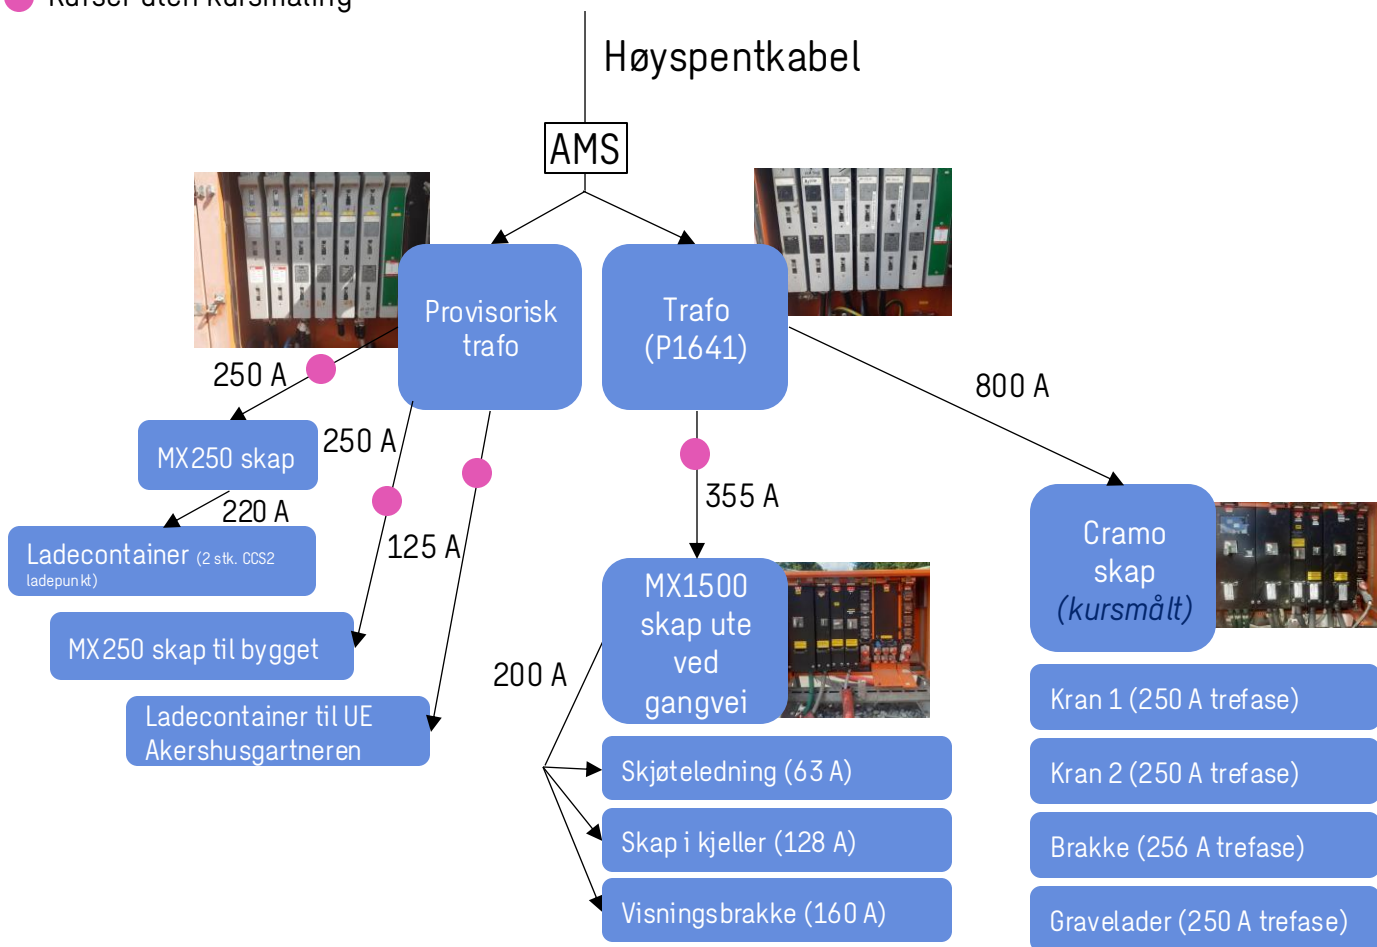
Kurser uten kursmåling

Høyspentkabel

AMS

Provisorisk trafo

Trafo (P1641)

250 A

MX250 skap

250 A

220 A

Ladecontainer (2 stk. CCS2 ladepunkt)

125 A

MX250 skap til bygget

Ladecontainer til UE Akershusgartneren

355 A

MX1500 skap ute ved gangvei

200 A

Skjøteledning (63 A)

Skap i kjeller (128 A)

Visningsbrakke (160 A)

800 A

Cramo skap (kursmålt)

Kran 1 (250 A trefase)

Kran 2 (250 A trefase)

Brakke (256 A trefase)

Gravelader (250 A trefase)